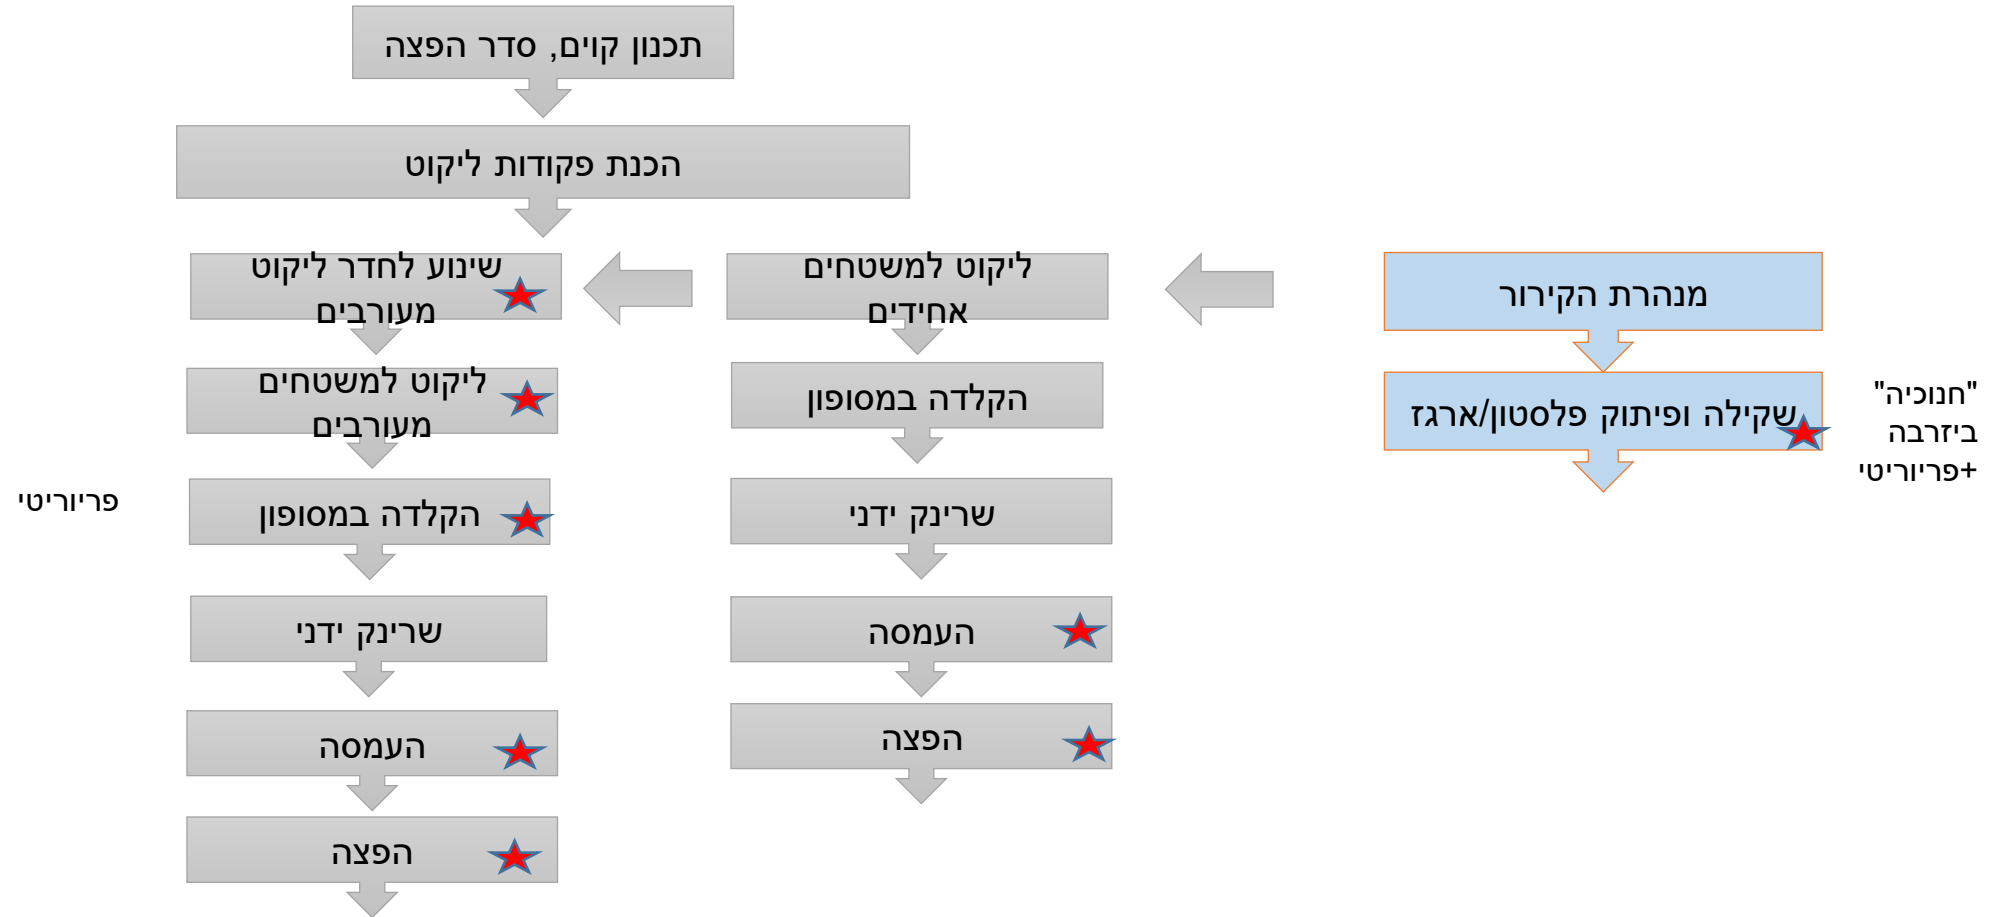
תכנון קוים, סדר הפצה

הכנת פקודות ליקוט

מנהרת הקירור

שקילה ופיתוק פלסטון/ארגז

"חנוכיה" ביזרבה +פריוריטי

ליקוט למשטחים אחידים

הקלדה במסופון

שרינק ידני

העמסה

הפצה

שינוע לחדר ליקוט מעורבים

ליקוט למשטחים מעורבים

הקלדה במסופון

פריוריטי

שרינק ידני

העמסה

הפצה